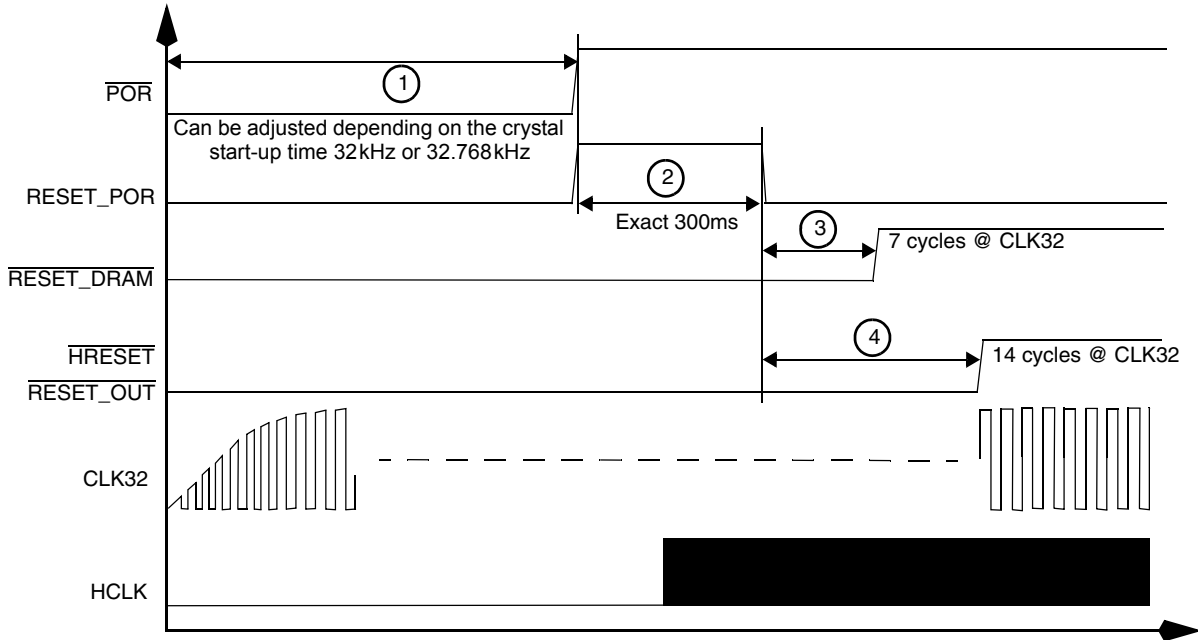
1

$\overline{POR}$

Can be adjusted depending on the crystal start-up time 32 kHz or 32.768 kHz

2

RESET_POR

Exact 300ms

3

7 cycles @ CLK32

$\overline{RESET\_DRAM}$

4

$\overline{HRESET}$

14 cycles @ CLK32

$\overline{RESET\_OUT}$

CLK32

HCLK